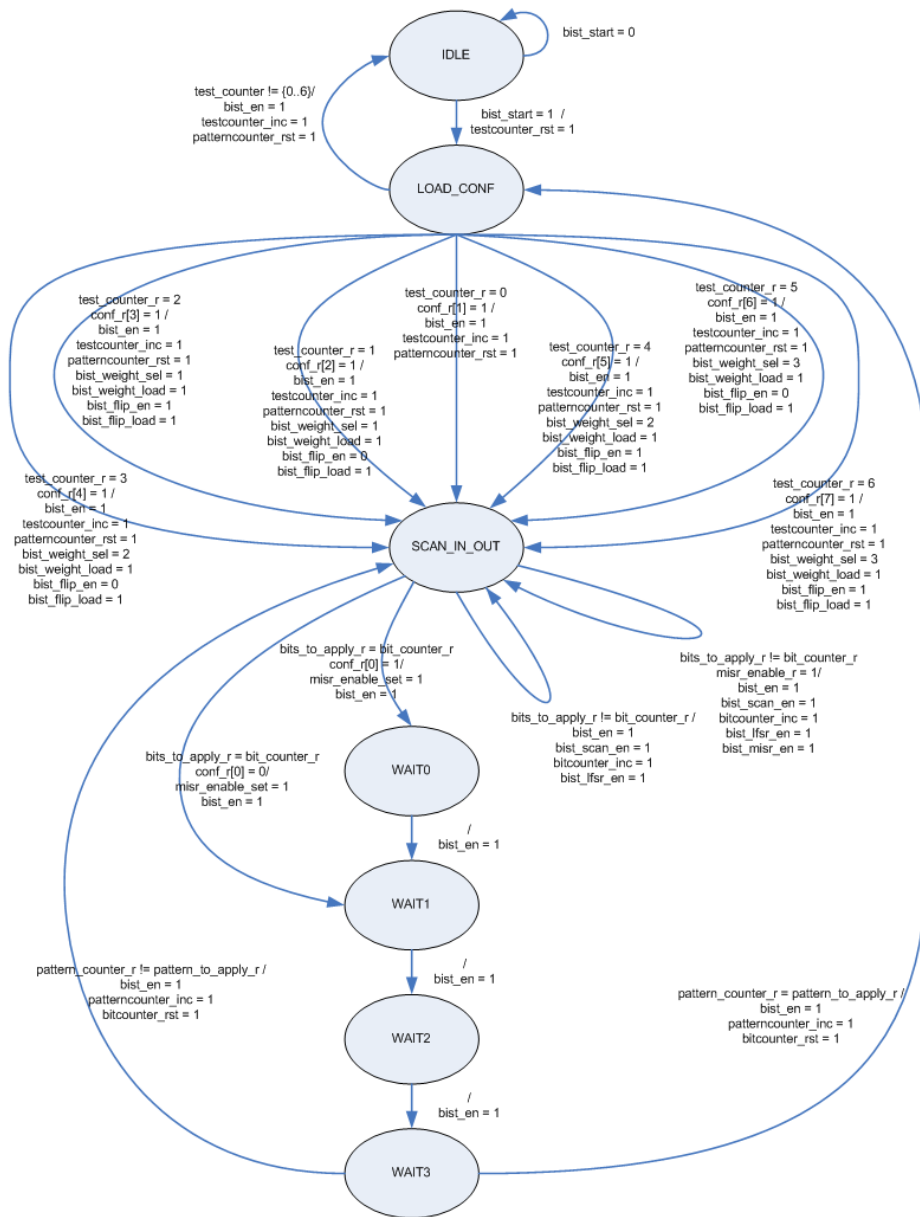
IDLE

bist_start = 0

test_counter != {0..6}/
bist_en = 1
testcounter_inc = 1
patterncounter_rst = 1

bist_start = 1 /
testcounter_rst = 1

LOAD_CONF

test_counter_r = 2
conf_r[3] = 1 /
bist_en = 1
testcounter_inc = 1
patterncounter_rst = 1
bist_weight_sel = 1
bist_weight_load = 1
bist_flip_en = 1
bist_flip_load = 1

test_counter_r = 1
conf_r[2] = 1 /
bist_en = 1
testcounter_inc = 1
patterncounter_rst = 1
bist_weight_sel = 1
bist_weight_load = 1
bist_flip_en = 0
bist_flip_load = 1

test_counter_r = 0
conf_r[1] = 1 /
bist_en = 1
testcounter_inc = 1
patterncounter_rst = 1

test_counter_r = 4
conf_r[5] = 1 /
bist_en = 1
testcounter_inc = 1
patterncounter_rst = 1
bist_weight_sel = 2
bist_weight_load = 1
bist_flip_en = 1
bist_flip_load = 1

test_counter_r = 5
conf_r[6] = 1 /
bist_en = 1
testcounter_inc = 1
patterncounter_rst = 1
bist_weight_sel = 3
bist_weight_load = 1
bist_flip_en = 0
bist_flip_load = 1

test_counter_r = 3
conf_r[4] = 1 /
bist_en = 1
testcounter_inc = 1
patterncounter_rst = 1
bist_weight_sel = 2
bist_weight_load = 1
bist_flip_en = 0
bist_flip_load = 1

SCAN_IN_OUT

test_counter_r = 6
conf_r[7] = 1 /
bist_en = 1
testcounter_inc = 1
patterncounter_rst = 1
bist_weight_sel = 3
bist_weight_load = 1
bist_flip_en = 1
bist_flip_load = 1

bits_to_apply_r = bit_counter_r
conf_r[0] = 1/
misr_enable_set = 1
bist_en = 1

bits_to_apply_r != bit_counter_r
misr_enable_r = 1/
bist_en = 1
bist_scan_en = 1
bitcounter_inc = 1
bist_lfsr_en = 1
bist_misr_en = 1

bits_to_apply_r != bit_counter_r /
bist_en = 1
bist_scan_en = 1
bitcounter_inc = 1
bist_lfsr_en = 1

bits_to_apply_r = bit_counter_r
conf_r[0] = 0/
misr_enable_set = 1
bist_en = 1

WAIT0

/
bist_en = 1

WAIT1

pattern_counter_r != pattern_to_apply_r /
bist_en = 1
patterncounter_inc = 1
bitcounter_rst = 1

/
bist_en = 1

pattern_counter_r = pattern_to_apply_r /
bist_en = 1
patterncounter_inc = 1
bitcounter_rst = 1

WAIT2

/
bist_en = 1

WAIT3